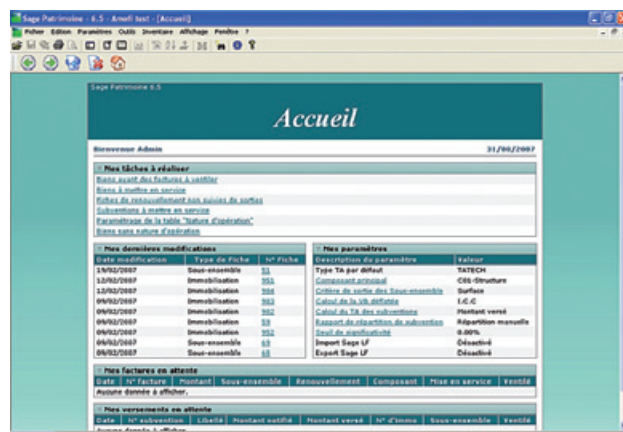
Sage Patrimoine - 6.5 - Arnofi test - [Accueil]

Fichier Edition Paramètres Outils Inventaire Affichage Fenêtre ?

Sage Patrimoine 6.5

Accueil

Bienvenue Admin

31/08/2007

Mes tâches à réaliser

Biens ayant des factures à ventiler

Biens à mettre en service

Fiches de renouvellement non suivies de sorties

Subventions à mettre en service

Paramétrage de la table "Nature d'opération"

Biens sans nature d'opération

Mes dernières modifications

| Date modification | Type de Fiche | N° Fiche |
|---|---|---|
| 19/02/2007 | Sous-ensemble | 51 |
| 12/02/2007 | Immobilisation | 951 |
| 12/02/2007 | Immobilisation | 954 |
| 09/02/2007 | Immobilisation | 953 |
| 09/02/2007 | Immobilisation | 952 |
| 09/02/2007 | Immobilisation | 59 |
| 09/02/2007 | Immobilisation | 952 |
| 06/02/2007 | Sous-ensemble | 69 |
| 06/02/2007 | Sous-ensemble | 68 |

Mes paramètres

| Description du paramètre | Valeur |
|---|---|
| Type TA par défaut | TATECH |
| Composant principal | Clé-Structure |
| Critère de sortie des Sous-ensemble | Surface |
| Calcul de la VB défiscalisée | I.C.C |
| Calcul du TA des subventions | Montant versé |
| Rapport de répartition de subvention | Répartition manuelle |
| Seuil de significativité | 0.00% |
| Import Sage LF | Désactivé |
| Export Sage LF | Désactivé |

Mes factures en attente

| Date | N° facture | Montant | Sous-ensemble | Renouvellement | Composant | Mise en service | Ventilé |
|---|---|---|---|---|---|---|---|

Aucune donnée à afficher.

Mes versements en attente

| Date | N° subvention | Libellé | Montant notifié | Montant versé | N° d'immo | Sous-ensemble | Ventilé |
|---|---|---|---|---|---|---|---|

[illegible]